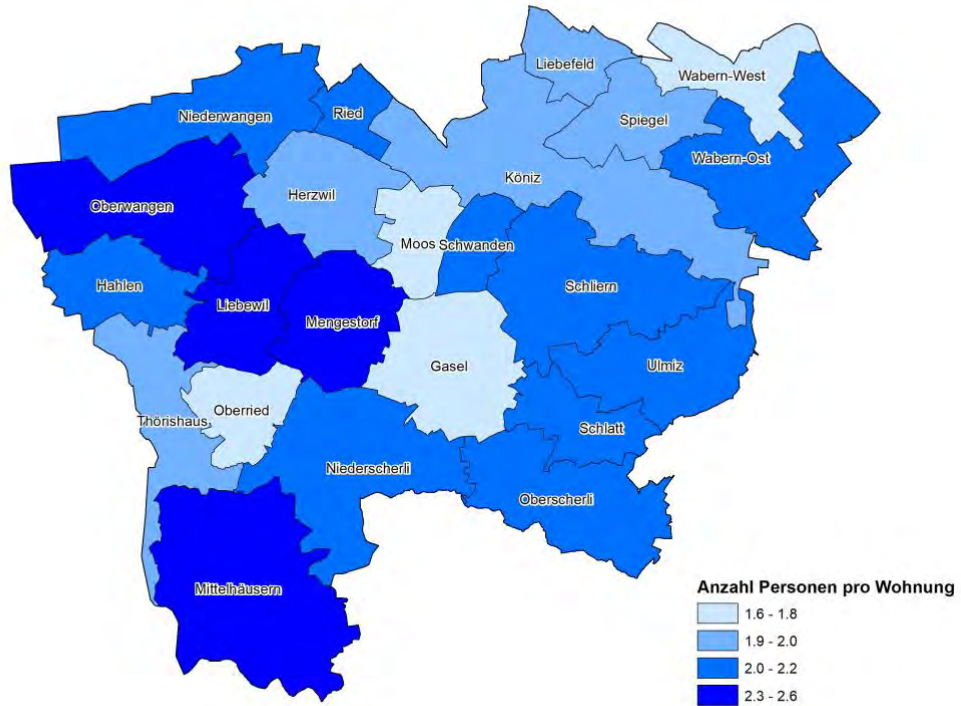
Liebefeld
Wabern-West
Niederwangen
Ried
Spiegel
Wabern-Ost
Köniz
Herzwil
Oberwangen
Moos
Schwanden
Schliern
Hahlen
Liebewil
Mengestorf
Gasel
Ulmiz
Oberried
Thörishaus
Schlatt
Niederscherli
Oberscherli
Mittelhäusern

Anzahl Personen pro Wohnung
1.6 - 1.8
1.9 - 2.0
2.0 - 2.2
2.3 - 2.6